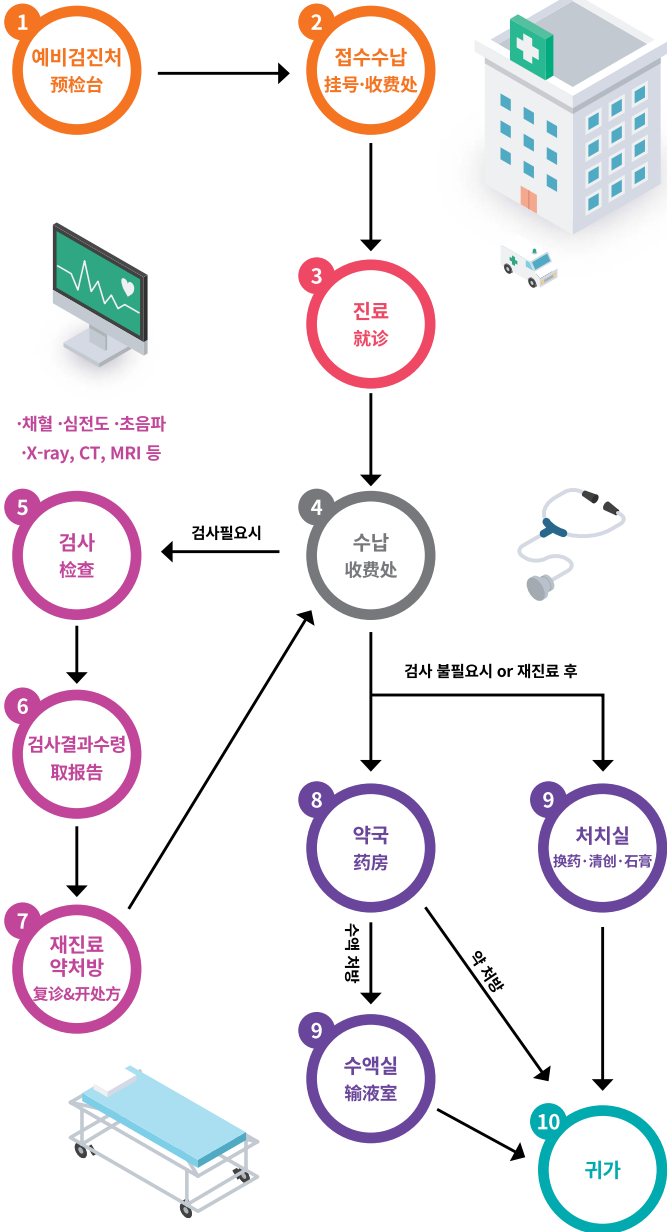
1
예비검진처
预检台

2
접수수납
挂号·收费处

3
진료
就诊

·채혈 ·심전도 ·초음파
·X-ray, CT, MRI 등

5
검사
检查

검사필요시

4
수납
收费处

검사 불필요시 or 재진료 후

6
검사결과수령
取报告

7
재진료
약처방
复诊&开处方

8
약국
药房

9
처치실
换药·清创·石膏

수액 처방

약 처방

9
수액실
输液室

10
귀가